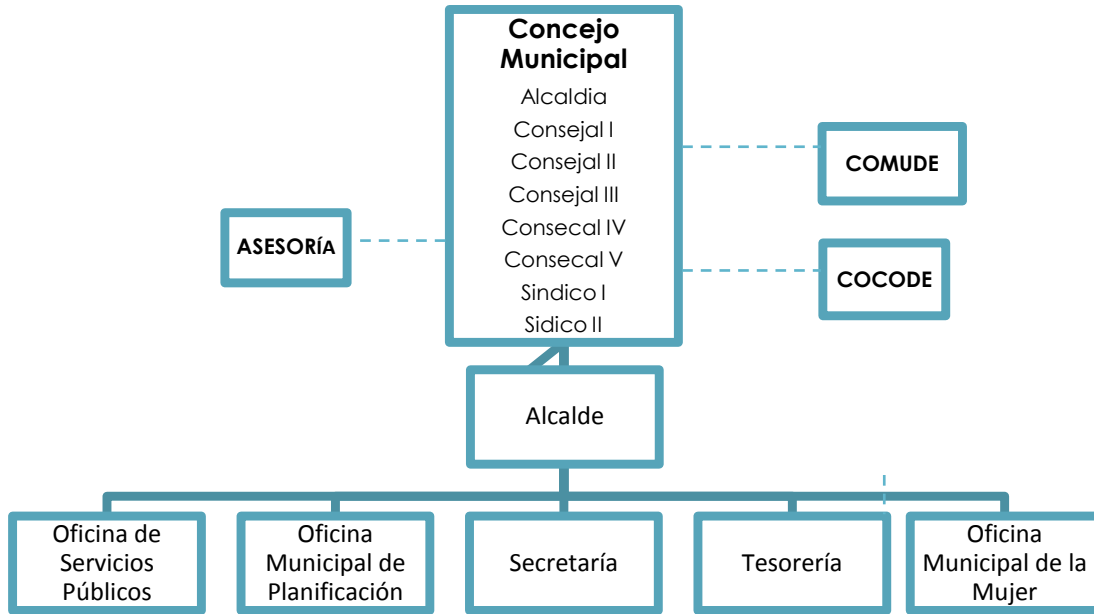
Concejo Municipal
Alcaldia
Consejal I
Consejal II
Consejal III
Consecal IV
Consecal V
Sindico I
Sidico II

COMUDE

ASESORÍA

COCODE

Alcalde

Oficina de Servicios Públicos

Oficina Municipal de Planificación

Secretaría

Tesorería

Oficina Municipal de la Mujer